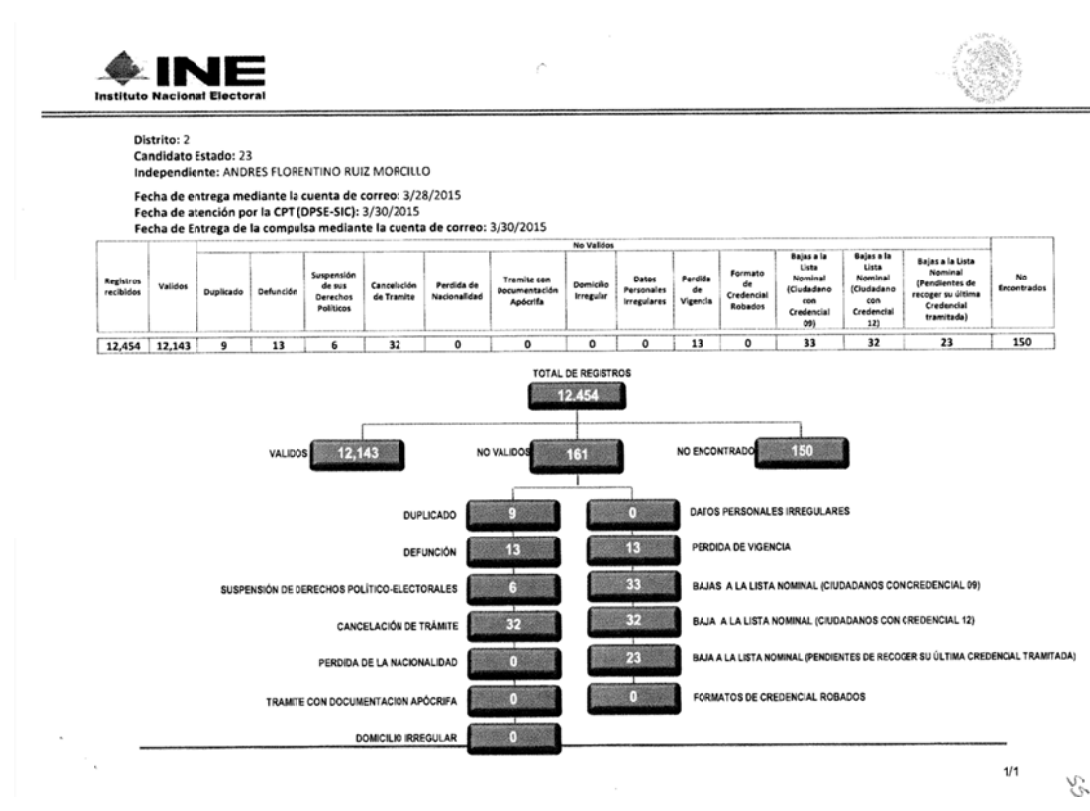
INE
Instituto Nacional Electoral

Distrito: 2
Candidato Estado: 23
Independiente: ANDRES FLORENTINO RUIZ MORCILLO

Fecha de entrega mediante la cuenta de correo: 3/28/2015
Fecha de atención por la CPT(DPSE-SIC): 3/30/2015
Fecha de Entrega de la compulsa mediante la cuenta de correo: 3/30/2015

| Registros recibidos | Validos | No Validos: Duplicado | Defunción | Suspensión de sus Derechos Políticos | Cancelición de Tramite | Perdida de Nacionalidad | Tramite con Documentación Apócrifa | Domicilio Irregular | Datos Personales Irregulares | Perdida de Vigencia | Formato de Credencial Robados | Bajas a la Lista Nominal (Ciudadano con Credencial 09) | Bajas a la Lista Nominal (Ciudadano con Credencial 12) | Bajas a la Lista Nominal (Pendientes de recoger su última Credencial tramitada) | No Encontrados |
|---|---|---|---|---|---|---|---|---|---|---|---|---|---|---|---|
| 12,454 | 12,143 | 9 | 13 | 6 | 32 | 0 | 0 | 0 | 0 | 13 | 0 | 33 | 32 | 23 | 150 |

TOTAL DE REGISTROS
12,454

VALIDOS 12,143
NO VALIDOS 161
NO ENCONTRADO 150

DUPLICADO 9
DEFUNCIÓN 13
SUSPENSIÓN DE DERECHOS POLÍTICO-ELECTORALES 6
CANCELACIÓN DE TRÁMITE 32
PERDIDA DE LA NACIONALIDAD 0
TRAMITE CON DOCUMENTACION APÓCRIFA 0
DOMICILIO IRREGULAR 0

0 DATOS PERSONALES IRREGULARES
13 PERDIDA DE VIGENCIA
33 BAJAS A LA LISTA NOMINAL (CIUDADANOS CONCREDENCIAL 09)
32 BAJA A LA LISTA NOMINAL (CIUDADANOS CON CREDENCIAL 12)
23 BAJA A LA LISTA NOMINAL (PENDIENTES DE RECOGER SU ÚLTIMA CREDENCIAL TRAMITADA)
0 FORMATOS DE CREDENCIAL ROBADOS

1/1